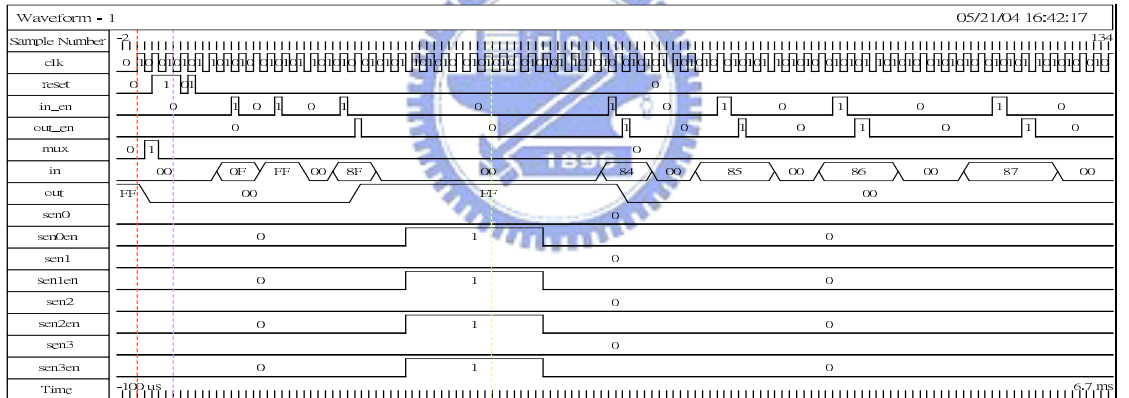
| Waveform - 1 | 05/21/04 16:42:17 |
|---|---|
| Sample Number | -2 134 |
| clk | 0 1 0 1 0 1 0 1 0 1 0 1 0 1 0 1 0 1 0 1 0 1 0 1 0 1 0 1 0 1 0 1 0 1 0 1 0 1 0 1 0 1 0 1 0 1 0 1 0 1 0 1 0 1 0 1 0 1 0 1 0 1 0 1 0 1 0 1 0 1 0 1 0 1 0 1 0 1 0 1 0 1 0 1 0 1 0 1 0 1 0 1 0 1 0 1 0 1 0 1 0 1 0 1 |
| reset | 0 1 0 1 0 |
| in_en | 0 1 0 1 0 1 0 1 0 1 0 1 0 1 0 |
| out_en | 0 1 0 1 0 1 0 1 0 1 0 |
| mux | 0 1 0 |
| in | 00 0F FF 00 8F 00 84 00 85 00 86 00 87 00 |
| out | FF 00 FF 00 |
| sen0 | 0 |
| sen0en | 0 1 0 |
| sen1 | 0 |
| sen1en | 0 1 0 |
| sen2 | 0 |
| sen2en | 0 1 0 |
| sen3 | 0 |
| sen3en | 0 1 0 |
| Time | -100 us 6.7 ms |